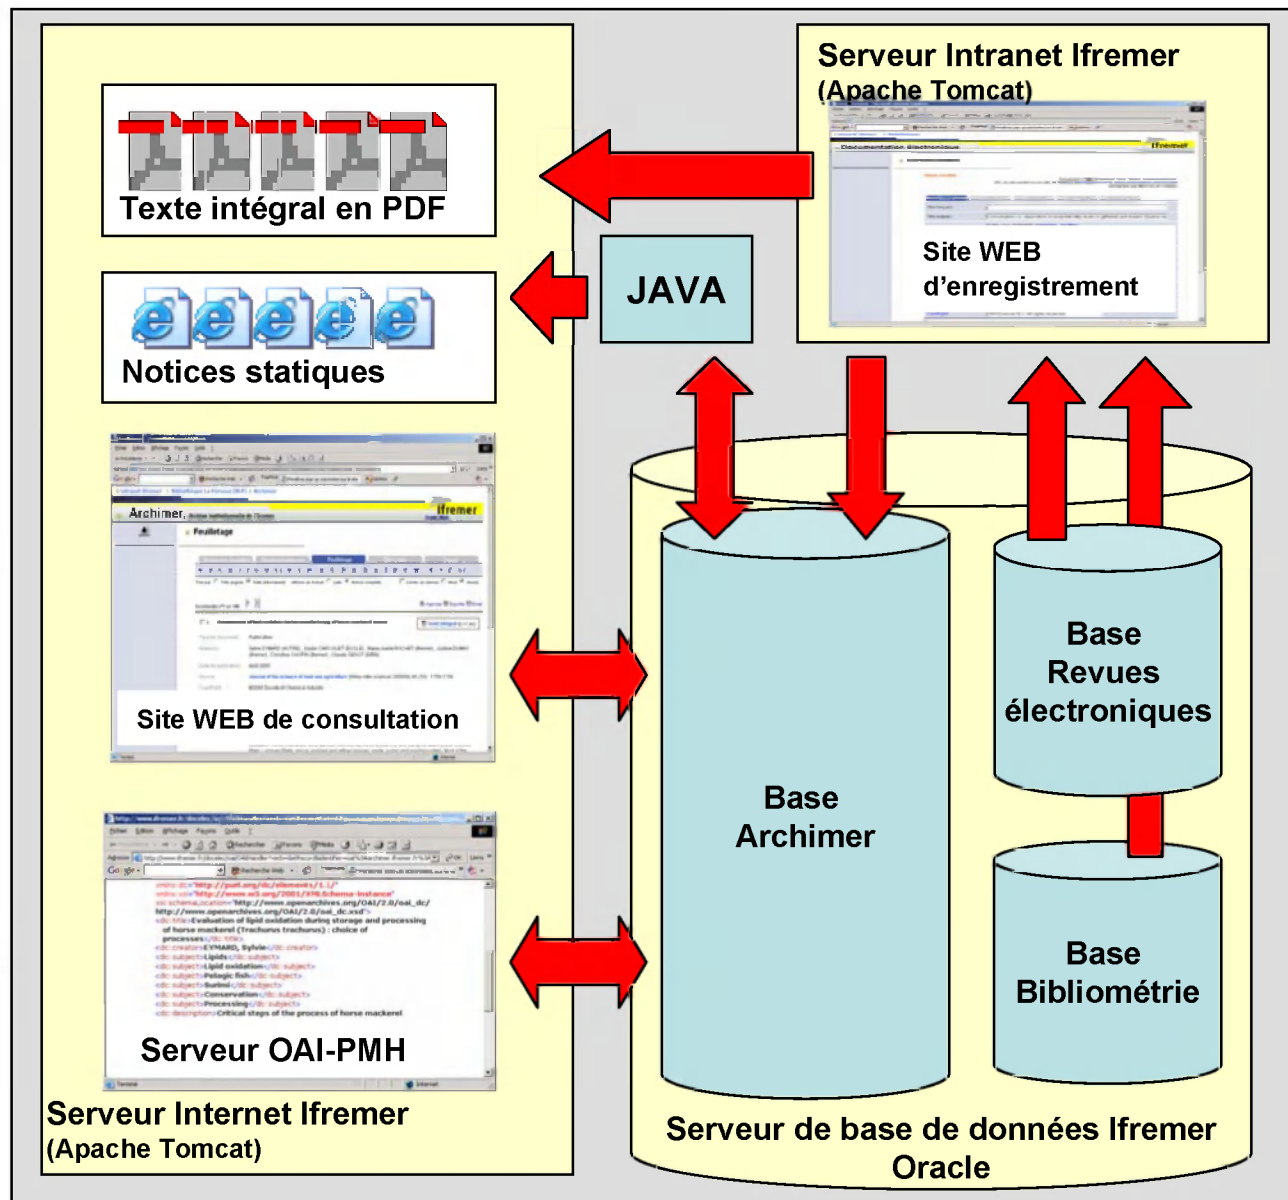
Serveur Intranet Ifremer
(Apache Tomcat)

Site WEB d'enregistrement

Texte intégral en PDF

JAVA

Notices statiques

Archimer

Ifremer

Feuilletage

Site WEB de consultation

Base Revues électroniques

Base Archimer

Base Bibliométrie

Serveur OAI-PMH

Serveur Internet Ifremer
(Apache Tomcat)

Serveur de base de données Ifremer
Oracle